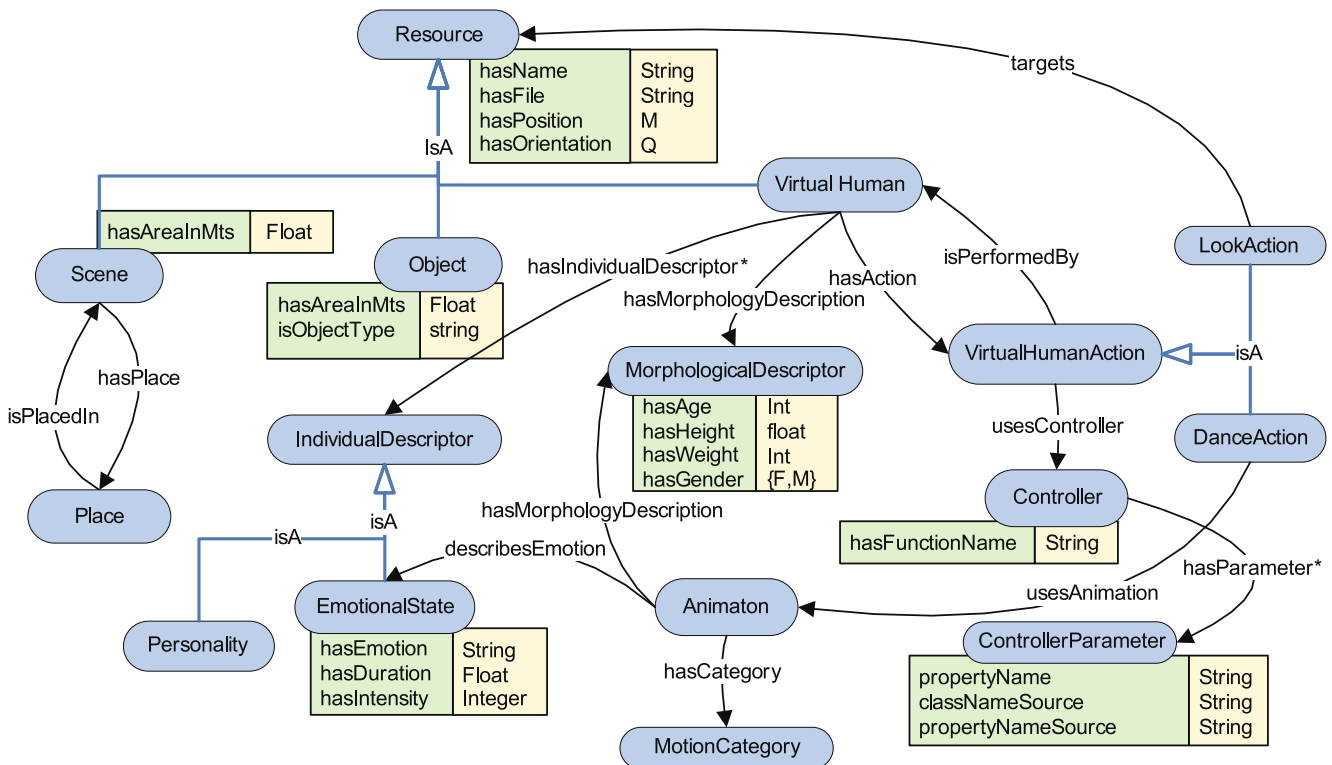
Resource

| hasName | String |
|---|---|
| hasFile | String |
| hasPosition | M |
| hasOrientation | Q |

targets

IsA

Virtual Human

LookAction

| hasAreaInMts | Float |
|---|---|

Scene

Object

| hasAreaInMts | Float |
|---|---|
| isObjectType | string |

hasIndividualDescriptor*

hasMorphologyDescription

hasAction

isPerformedBy

hasPlace

isPlacedIn

MorphologicalDescriptor

| hasAge | Int |
|---|---|
| hasHeight | float |
| hasWeight | Int |
| hasGender | {F,M} |

VirtualHumanAction

isA

IndividualDescriptor

usesController

DanceAction

Place

isA

hasMorphologyDescription

Controller

| hasFunctionName | String |
|---|---|

isA

describesEmotion

EmotionalState

| hasEmotion | String |
|---|---|
| hasDuration | Float |
| hasIntensity | Integer |

Personality

Animaton

usesAnimation

hasParameter*

ControllerParameter

| propertyName | String |
|---|---|
| classNameSource | String |
| propertyNameSource | String |

hasCategory

MotionCategory